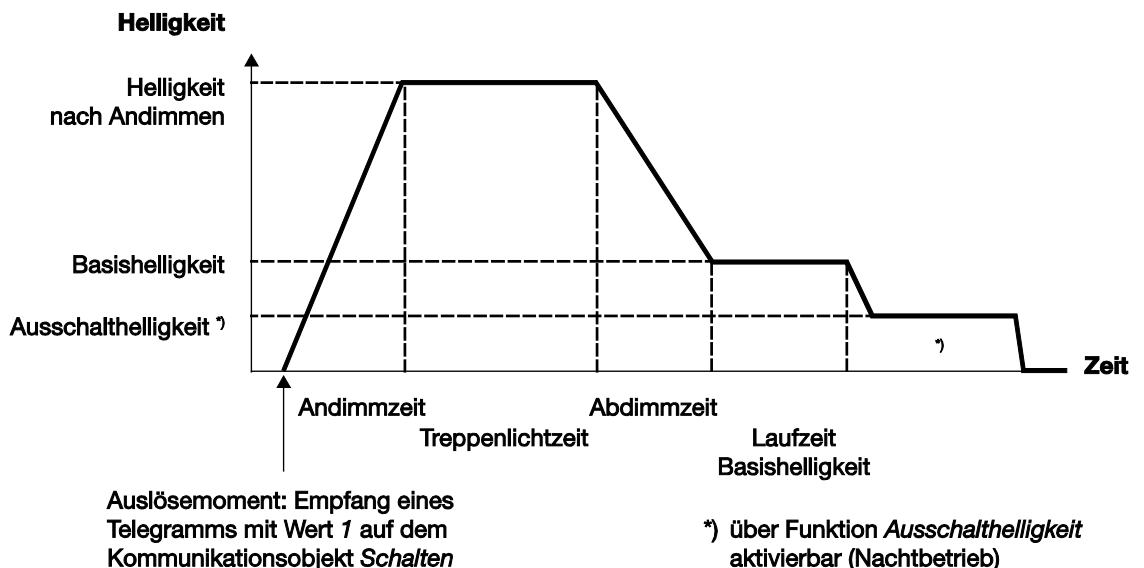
Helligkeit

Helligkeit nach Andimmen

Basishelligkeit

Ausschalthelligkeit *)

*)

Zeit

Andimmzeit

Treppenlichtzeit

Abdimmzeit

Laufzeit Basishelligkeit

Auslösemoment: Empfang eines Telegramms mit Wert *1* auf dem Kommunikationsobjekt *Schalten*

*) über Funktion *Ausschalthelligkeit* aktivierbar (Nachtbetrieb)